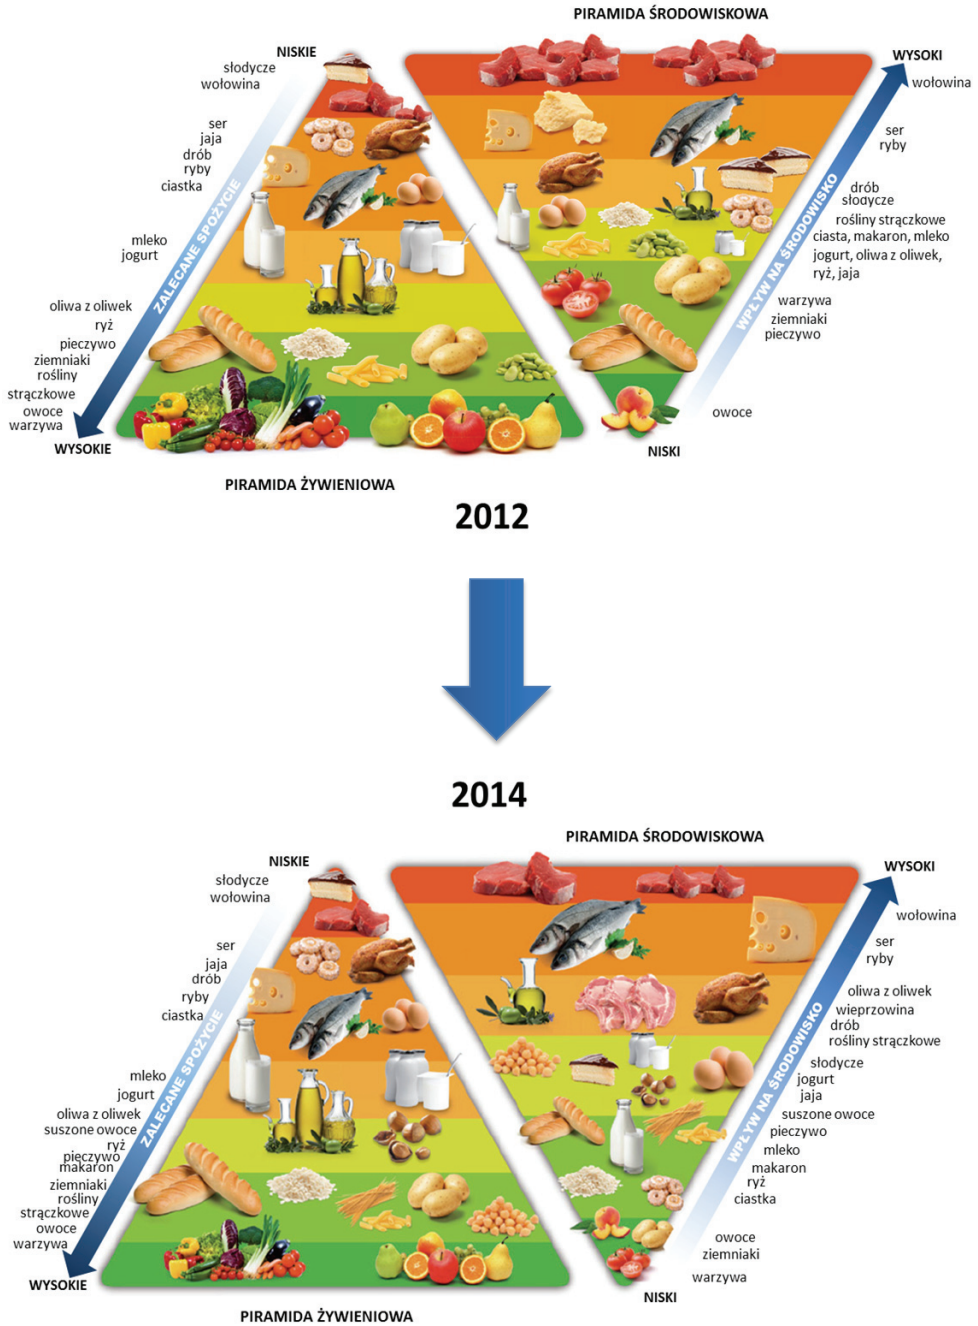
PIRAMIDA ŚRODOWISKOWA

NISKIE
słodycze
wołowina

ser
jaja
drób
ryby
ciastka

mleko
jogurt

oliwa z oliwek
ryż
pieczywo
ziemniaki
rośliny
strączkowe
owoce
warzywa
WYSOKIE

ZALECANE SPOŻYCIE

WYSOKI
wołowina

ser
ryby

drób
słodycze
rośliny strączkowe
ciasta, makaron, mleko
jogurt, oliwa z oliwek,
ryż, jaja

warzywa
ziemniaki
pieczywo

owoce
NISKI

WPŁYW NA ŚRODOWISKO

PIRAMIDA ŻYWIENIOWA

2012

2014

PIRAMIDA ŚRODOWISKOWA

NISKIE
słodycze
wołowina

ser
jaja
drób
ryby
ciastka

mleko
jogurt
oliwa z oliwek
suszone owoce
ryż
pieczywo
makaron
ziemniaki
rośliny
strączkowe
owoce
warzywa
WYSOKIE

ZALECANE SPOŻYCIE

WYSOKI
wołowina
ser
ryby
oliwa z oliwek
wieprzowina
drób
rośliny strączkowe
słodycze
jogurt
jaja
suszone owoce
pieczywo
mleko
makaron
ryż
ciastka

owoce
ziemniaki
warzywa
NISKI

WPŁYW NA ŚRODOWISKO

PIRAMIDA ŻYWIENIOWA